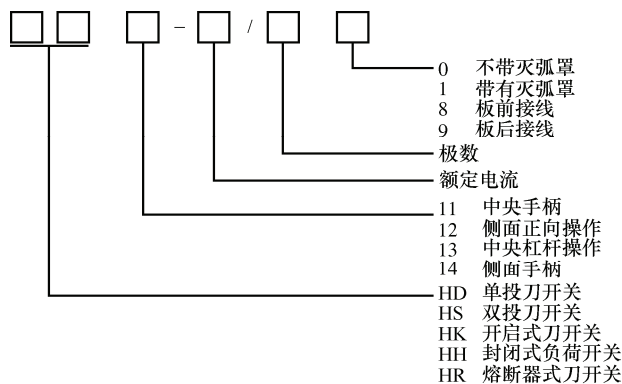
□□ □ - □ / □ □

0 不带灭弧罩
1 带有灭弧罩
8 板前接线
9 板后接线

极数

额定电流

11 中央手柄
12 侧面正向操作
13 中央杠杆操作
14 侧面手柄

HD 单投刀开关
HS 双投刀开关
HK 开启式刀开关
HH 封闭式负荷开关
HR 熔断器式刀开关